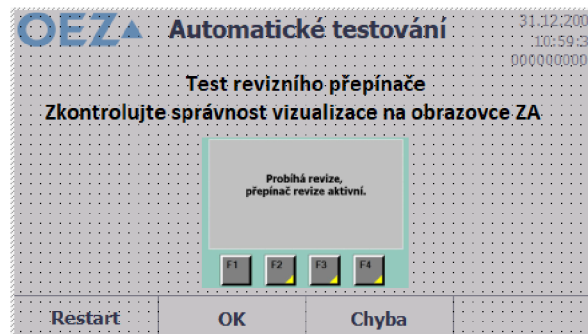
OEZ Automatické testování

31.12.200
10:59:3
000000000

Test revizního přepínače
Zkontrolujte správnost vizualizace na obrazovce ZA

Probíhá revize,
přepínač revize aktivní.

F1 F2 F3 F4

Restart OK Chyba